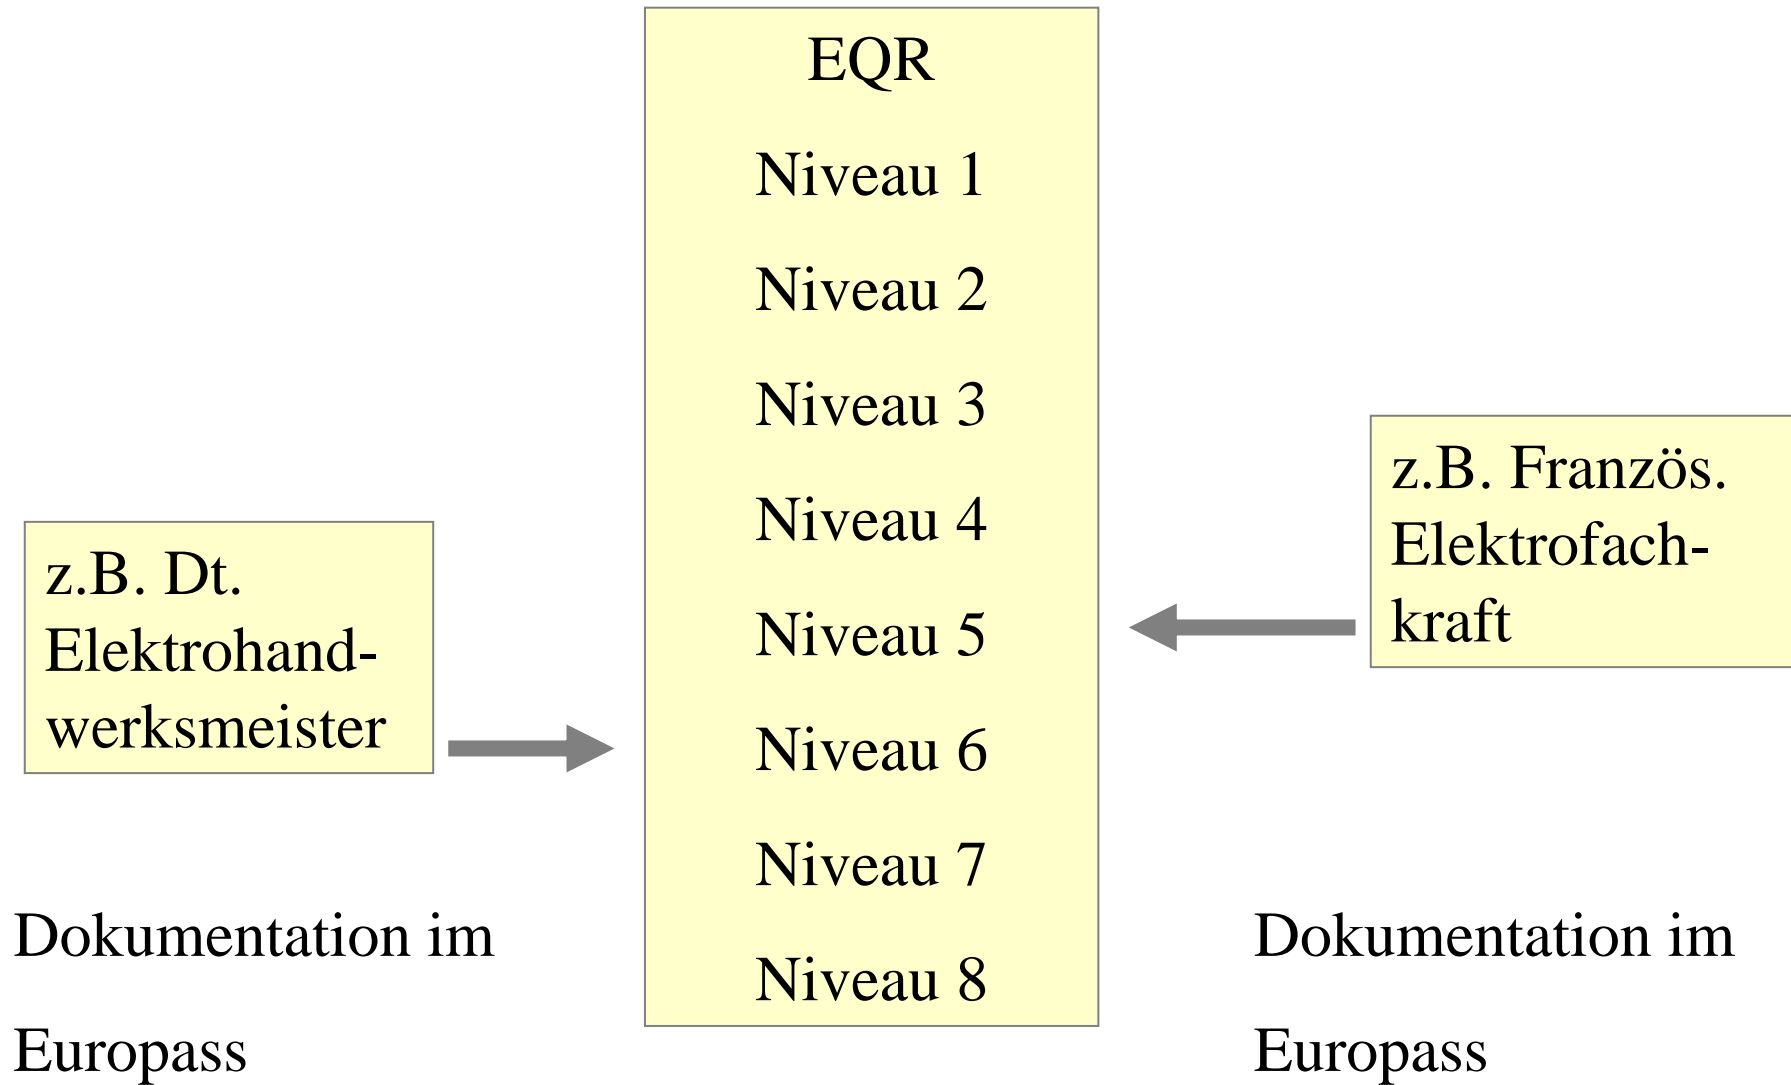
EQR

Niveau 1

Niveau 2

Niveau 3

Niveau 4

Niveau 5

Niveau 6

Niveau 7

Niveau 8

z.B. Dt. Elektrohandwerksmeister

Dokumentation im Europass

z.B. Französ. Elektrofachkraft

Dokumentation im Europass